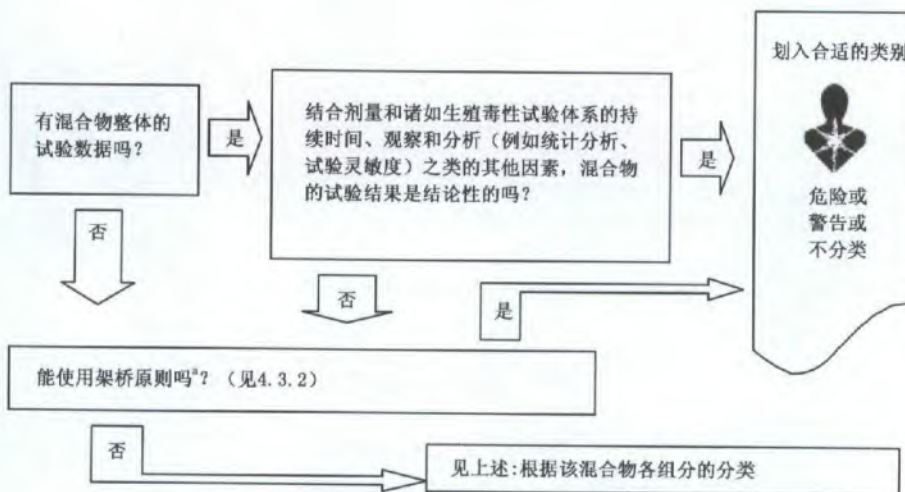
有混合物整体的试验数据吗？

是

结合剂量和诸如生殖毒性试验体系的持续时间、观察和分析（例如统计分析、试验灵敏度）之类的其他因素，混合物的试验结果是结论性的吗？

是

划入合适的类别

危险或
警告或
不分类

否

否

是

能使用架桥原则吗$^a$？（见4.3.2）

否

见上述：根据该混合物各组分的分类